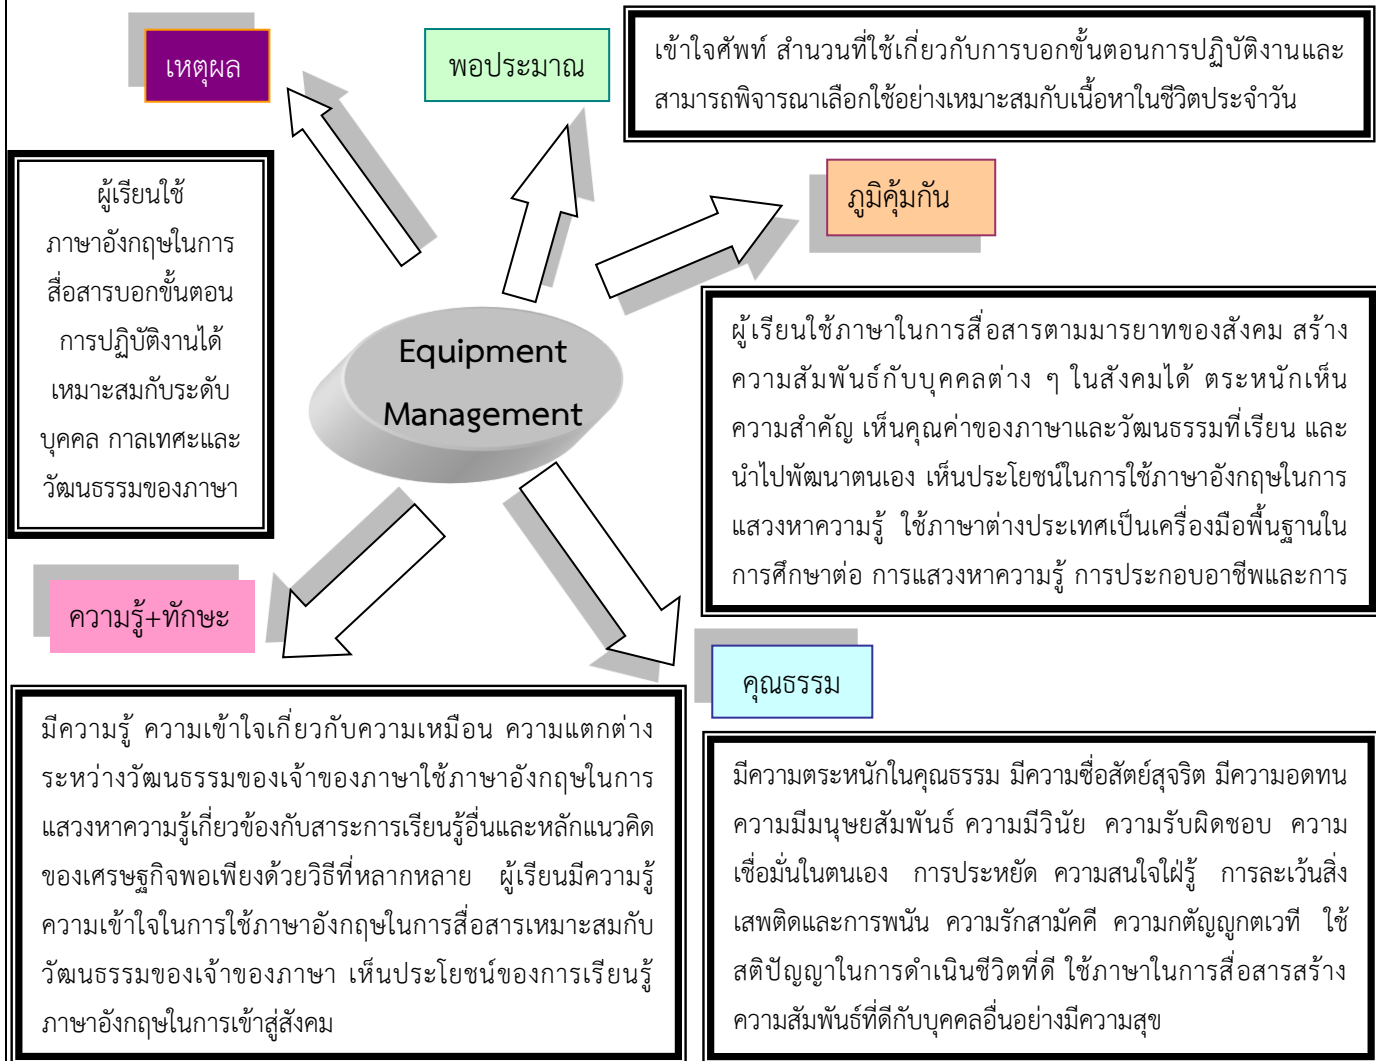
เหตุผล

พอประมาณ

เข้าใจศัพท์ สำนวนที่ใช้เกี่ยวกับการบอกขั้นตอนการปฏิบัติงานและสามารถพิจารณาเลือกใช้อย่างเหมาะสมกับเนื้อหาในชีวิตประจำวัน

ผู้เรียนใช้ภาษาอังกฤษในการสื่อสารบอกขั้นตอนการปฏิบัติงานได้เหมาะสมกับระดับบุคคล กาลเทศะและวัฒนธรรมของภาษา

ภูมิคุ้มกัน

Equipment Management

ผู้เรียนใช้ภาษาในการสื่อสารตามมารยาทของสังคม สร้างความสัมพันธ์กับบุคคลต่าง ๆ ในสังคมได้ ตระหนักเห็นความสำคัญ เห็นคุณค่าของภาษาและวัฒนธรรมที่เรียน และนำไปพัฒนาตนเอง เห็นประโยชน์ในการใช้ภาษาอังกฤษในการแสวงหาความรู้ ใช้ภาษาต่างประเทศเป็นเครื่องมือพื้นฐานในการศึกษาต่อ การแสวงหาความรู้ การประกอบอาชีพและการ

ความรู้+ทักษะ

คุณธรรม

มีความรู้ ความเข้าใจเกี่ยวกับความเหมือน ความแตกต่างระหว่างวัฒนธรรมของเจ้าของภาษาใช้ภาษาอังกฤษในการแสวงหาความรู้เกี่ยวข้องกับสาระการเรียนรู้อื่นและหลักแนวคิดของเศรษฐกิจพอเพียงด้วยวิธีที่หลากหลาย ผู้เรียนมีความรู้ความเข้าใจในการใช้ภาษาอังกฤษในการสื่อสารเหมาะสมกับวัฒนธรรมของเจ้าของภาษา เห็นประโยชน์ของการเรียนรู้ภาษาอังกฤษในการเข้าสู่สังคม

มีความตระหนักในคุณธรรม มีความซื่อสัตย์สุจริต มีความอดทน ความมีมนุษยสัมพันธ์ ความมีวินัย ความรับผิดชอบ ความเชื่อมั่นในตนเอง การประหยัด ความสนใจใฝ่รู้ การละเว้นสิ่งเสพติดและการพนัน ความรักสามัคคี ความกตัญญูกตเวที ใช้สติปัญญาในการดำเนินชีวิตที่ดี ใช้ภาษาในการสื่อสารสร้างความสัมพันธ์ที่ดีกับบุคคลอื่นอย่างมีความสุข